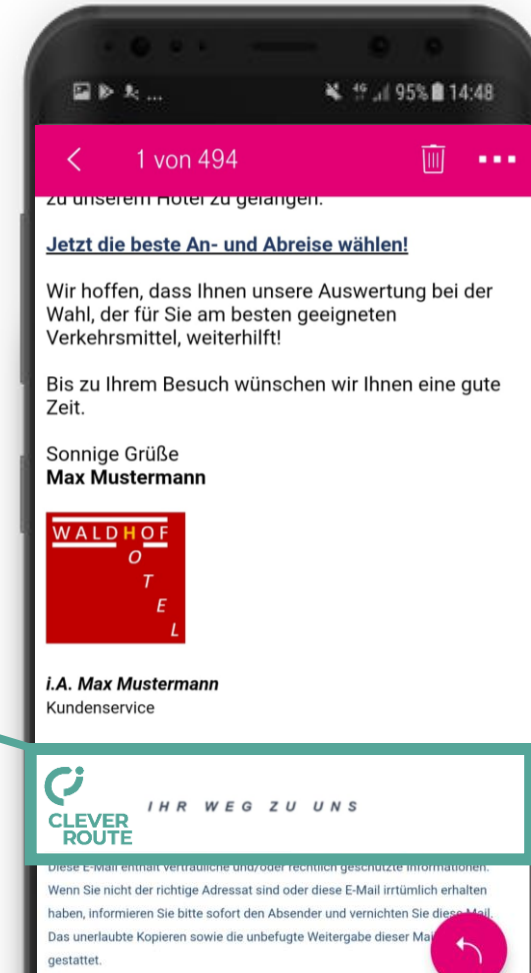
95% 14:48

1 von 494

zu unserem Hotel zu gelangen.

Jetzt die beste An- und Abreise wählen!

Wir hoffen, dass Ihnen unsere Auswertung bei der Wahl, der für Sie am besten geeigneten Verkehrsmittel, weiterhilft!

Bis zu Ihrem Besuch wünschen wir Ihnen eine gute Zeit.

Sonnige Grüße
**Max Mustermann**

WALDHOF
O
T
E
L

*i.A. Max Mustermann*
Kundenservice

CLEVER ROUTE

IHR WEG ZU UNS

Diese E-Mail enthält vertrauliche und/oder rechtlich geschützte Informationen. Wenn Sie nicht der richtige Adressat sind oder diese E-Mail irrtümlich erhalten haben, informieren Sie bitte sofort den Absender und vernichten Sie diese Mail. Das unerlaubte Kopieren sowie die unbefugte Weitergabe dieser Ma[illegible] gestattet.